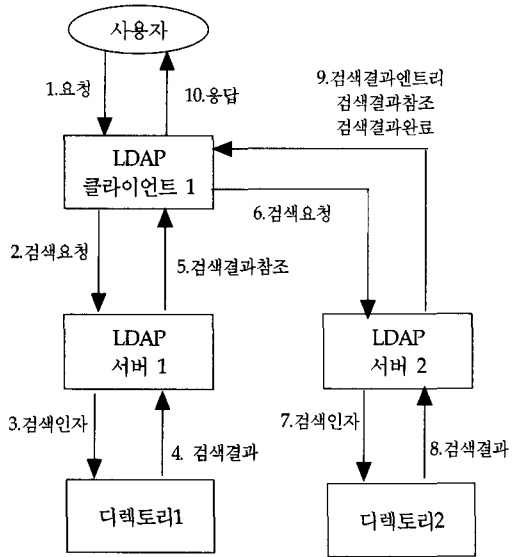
사용자

1.요청

10.응답

9.검색결과엔트리
검색결과참조
검색결과완료

LDAP
클라이언트 1

6.검색요청

2.검색요청

5.검색결과참조

LDAP
서버 1

LDAP
서버 2

3.검색인자

4. 검색결과

7.검색인자

8.검색결과

디렉토리1

디렉토리2